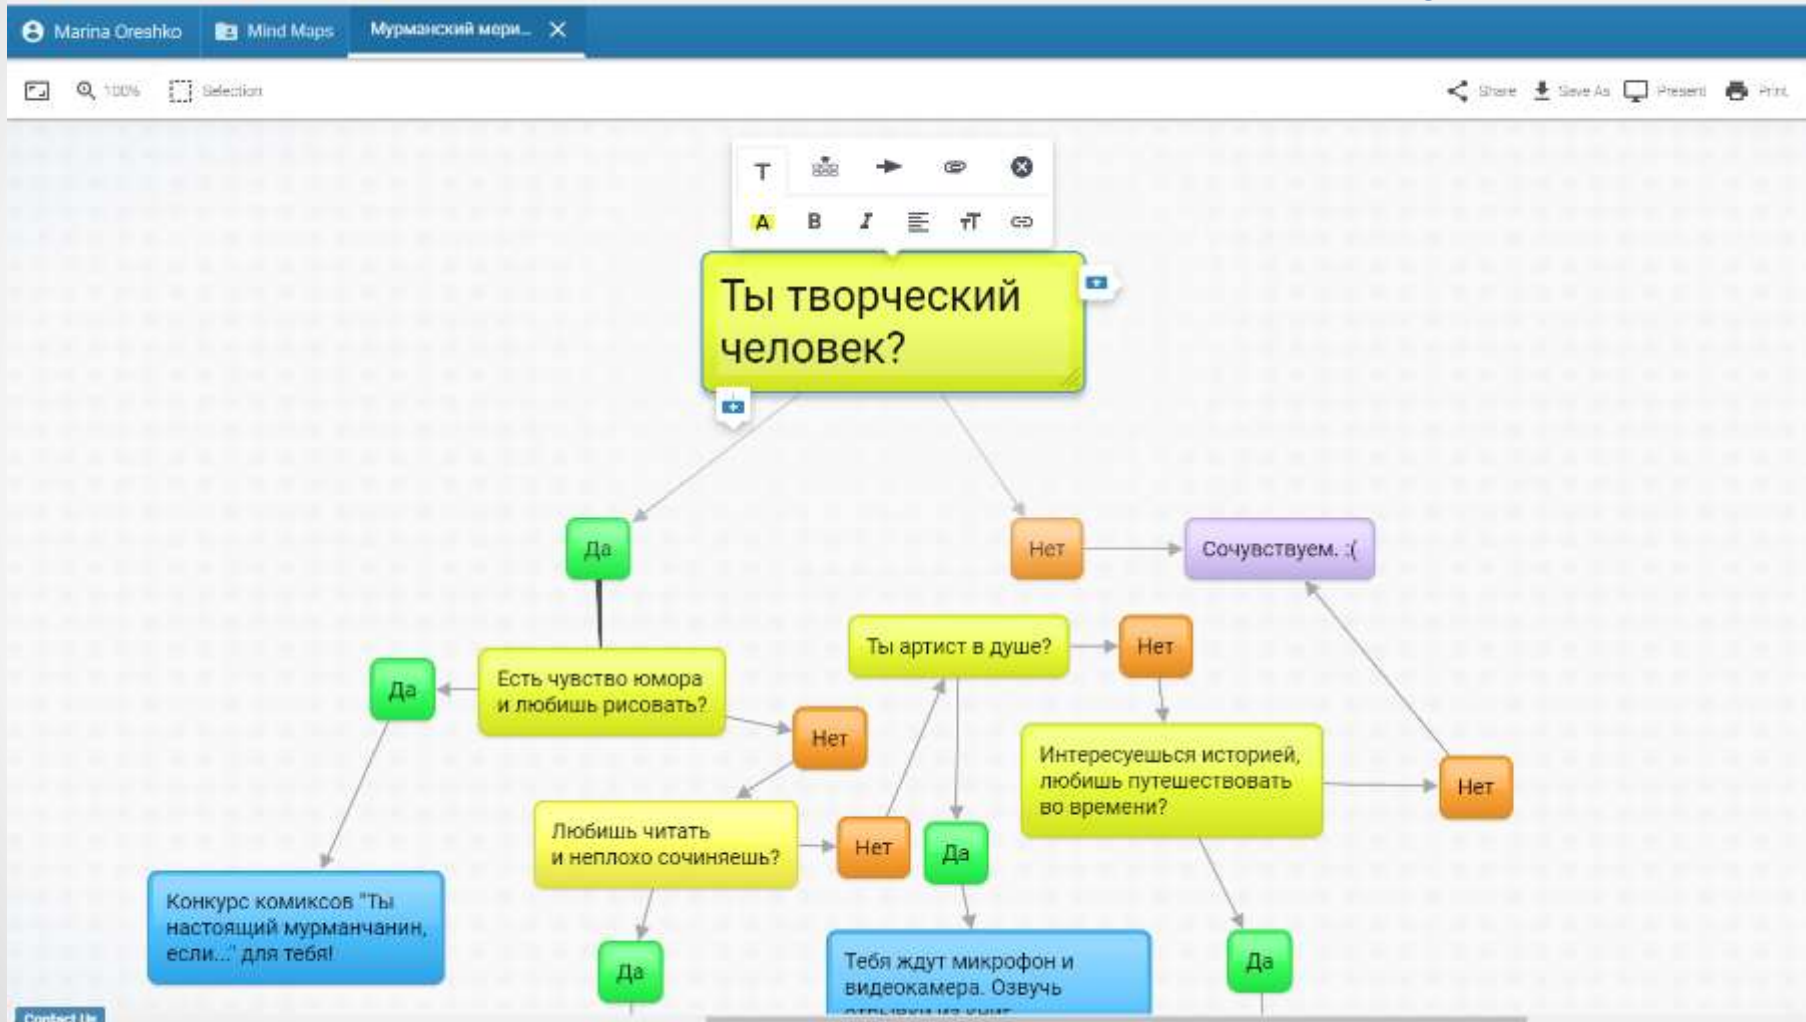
Marina Oreshko | Mind Maps | Мурманский мери...

100% Selection Share Save As Present Print

T A B I

Ты творческий человек?

Да

Нет

Сочувствуем. :(

Ты артист в душе?

Нет

Да

Есть чувство юмора и любишь рисовать?

Нет

Интересуешься историей, любишь путешествовать во времени?

Нет

Любишь читать и неплохо сочиняешь?

Нет

Да

Конкурс комиксов "Ты настоящий мурманчанин, если..." для тебя!

Да

Тебя ждут микрофон и видеокамера. Озвучь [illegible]

Да

Contact Us